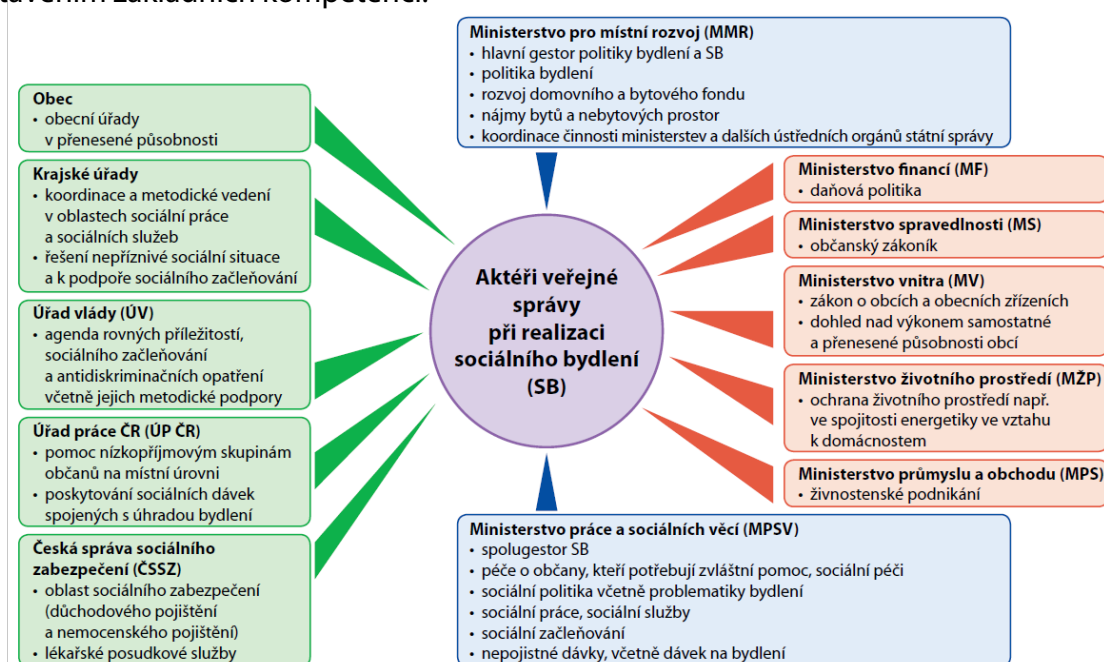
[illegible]

Ministerstvo pro místní rozvoj (MMR)
• hlavní gestor politiky bydlení a SB
• politika bydlení
• rozvoj domovního a bytového fondu
• nájmy bytů a nebytových prostor
• koordinace činnosti ministerstev a dalších ústředních orgánů státní správy

Obec
• obecní úřady v přenesené působnosti

Krajské úřady
• koordinace a metodické vedení v oblastech sociální práce a sociálních služeb
• řešení nepříznivé sociální situace a k podpoře sociálního začleňování

Úřad vlády (ÚV)
• agenda rovných příležitostí, sociálního začleňování a antidiskriminačních opatření včetně jejich metodické podpory

Úřad práce ČR (ÚP ČR)
• pomoc nízkopříjmovým skupinám občanů na místní úrovni
• poskytování sociálních dávek spojených s úhradou bydlení

Česká správa sociálního zabezpečení (ČSSZ)
• oblast sociálního zabezpečení (důchodového pojištění a nemocenského pojištění)
• lékařské posudkové služby

Aktéři veřejné správy při realizaci sociálního bydlení (SB)

Ministerstvo financí (MF)
• daňová politika

Ministerstvo spravedlnosti (MS)
• občanský zákoník

Ministerstvo vnitra (MV)
• zákon o obcích a obecních zřízeních
• dohled nad výkonem samostatné a přenesené působnosti obcí

Ministerstvo životního prostředí (MŽP)
• ochrana životního prostředí např. ve spojitosti energetiky ve vztahu k domácnostem

Ministerstvo průmyslu a obchodu (MPS)
• živnostenské podnikání

Ministerstvo práce a sociálních věcí (MPSV)
• spolugestor SB
• péče o občany, kteří potřebují zvláštní pomoc, sociální péči
• sociální politika včetně problematiky bydlení
• sociální práce, sociální služby
• sociální začleňování
• nepojistné dávky, včetně dávek na bydlení